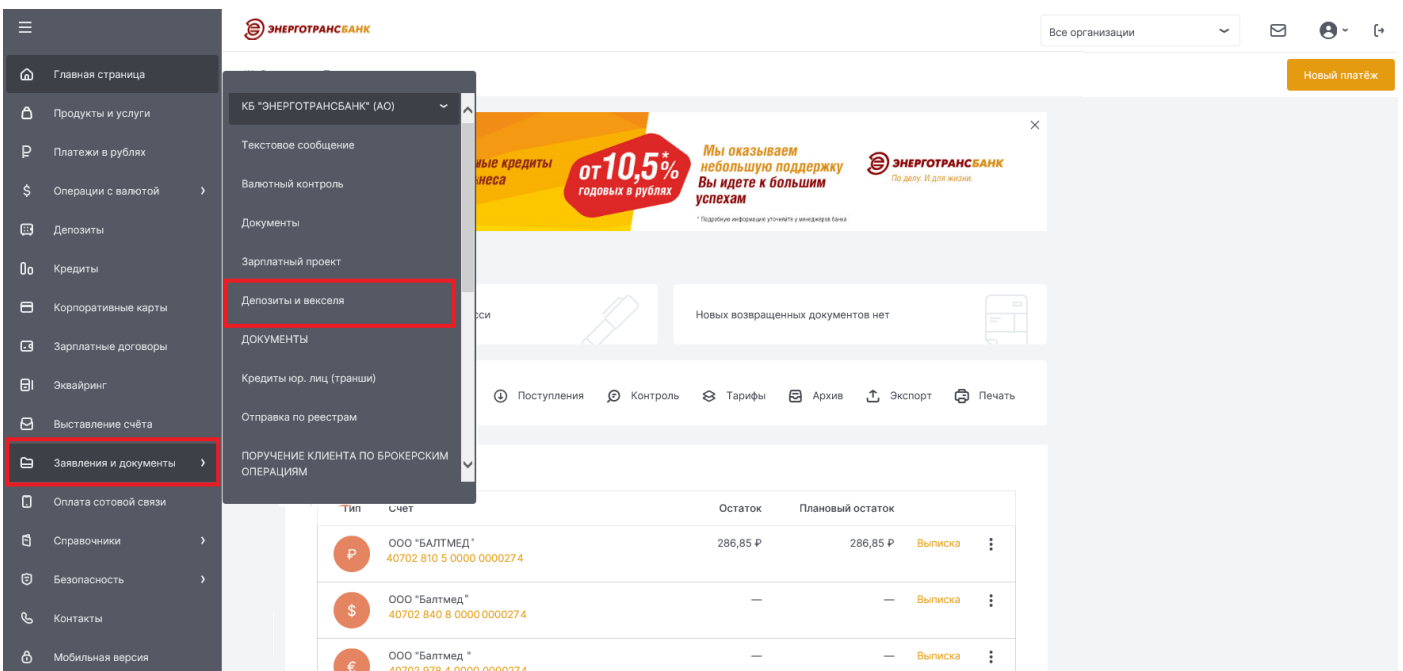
ЭНЕРГОТРАНСБАНК

Все организации

Главная страница
Продукты и услуги
Платежи в рублях
Операции с валютой
Депозиты
Кредиты
Корпоративные карты
Зарплатные договоры
Эквайринг
Выставление счёта
Заявления и документы
Оплата сотовой связи
Справочники
Безопасность
Контакты
Мобильная версия

Новый платёж

КБ "ЭНЕРГОТРАНСБАНК" (АО)
Текстовое сообщение
Валютный контроль
Документы
Зарплатный проект
Депозиты и векселя
ДОКУМЕНТЫ
Кредиты юр. лиц (транши)
Отправка по реестрам
ПОРУЧЕНИЕ КЛИЕНТА ПО БРОКЕРСКИМ ОПЕРАЦИЯМ

ные кредиты неса
от 10,5% годовых в рублях *
Мы оказываем небольшую поддержку Вы идете к большим успехам
* Подробную информацию уточняйте у менеджеров банка
ЭНЕРГОТРАНСБАНК По делу. И для жизни.

ссе
Новых возвращенных документов нет

Поступления Контроль Тарифы Архив Экспорт Печать

| Тип | Счет | Остаток | Плановый остаток | |
|---|---|---|---|---|
| ₽ | ООО "БАЛТМЕД" 40702 810 5 0000 0000274 | 286,85 ₽ | 286,85 ₽ | Выписка |
| $ | ООО "Балтмед" 40702 840 8 0000 0000274 | — | — | Выписка |
| € | ООО "Балтмед" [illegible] | — | — | Выписка |